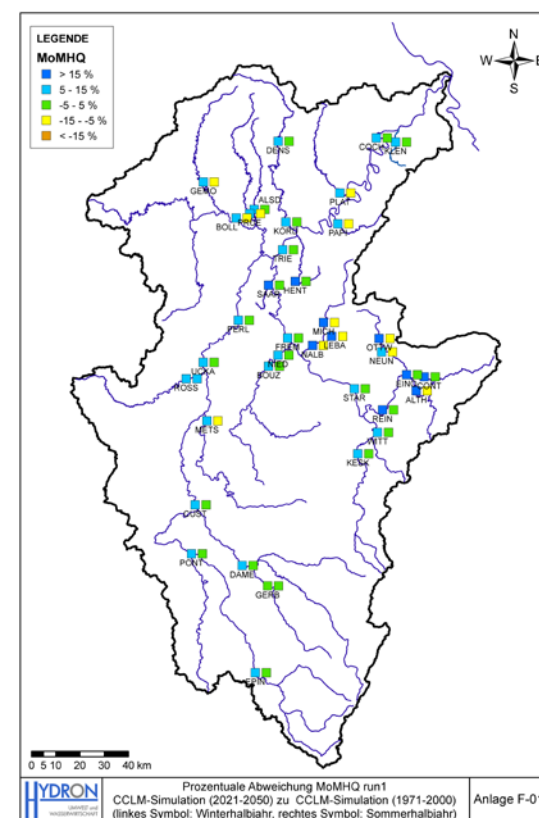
LEGENDE
MoMHQ
> 15 %
5 - 15 %
-5 - 5 %
-15 - -5 %
< -15 %

N
W
E
S

DENS
COCH
ZEN
GEMO
ALSD
PLAT
BOLL
RICE
KORS
PAPL
FRIE
SAAR
HENT
PERL
MICH
FREM
LEBA
NALB
OTTW
NEUN
UCKA
RIED
BOUZ
ROSS
EINS
CONT
ALTH
STAR
REIN
METS
WITT
KELL
COST
PONT
DAME
GERB
EPIN

0 5 10 20 30 40 km

HYDRON
UMWELT und WASSERWIRTSCHAFT

Prozentuale Abweichung MoMHQ run1
CCLM-Simulation (2021-2050) zu CCLM-Simulation (1971-2000)
(linkes Symbol: Winterhalbjahr, rechtes Symbol: Sommerhalbjahr)

Anlage F-0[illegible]